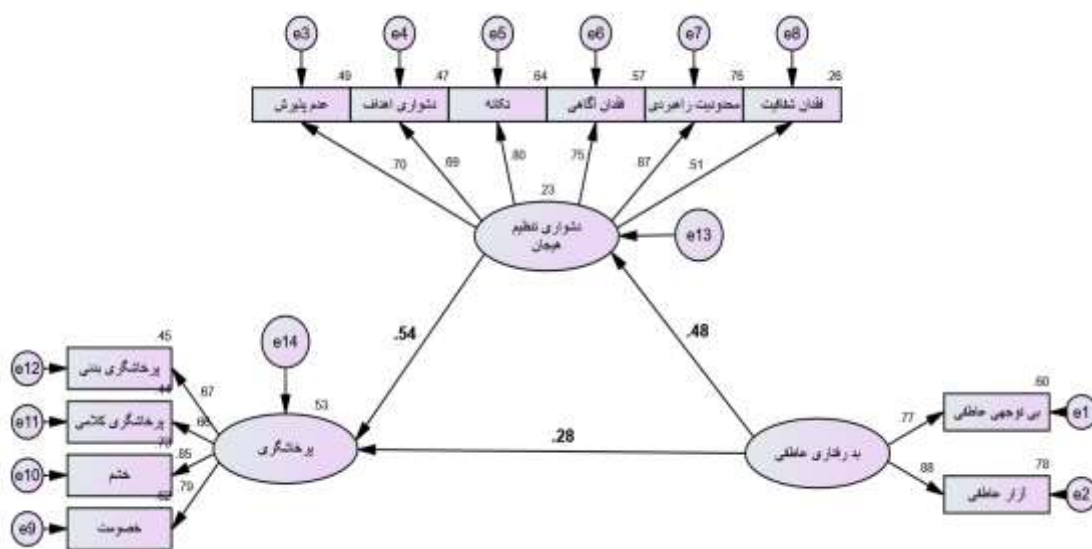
e3 e4 e5 e6 e7 e8

.49 .47 .64 .57 .76 .26

عدم پذیرش | دشواری اهداف | تکانه | فقدان آگاهی | محدودیت راهبردی | فقدان شفافیت

.70 .69 .80 .75 .87 .51

.23

دشواری تنظیم هیجان

e13

.54

.48

e14

.45

e12 پرخاشگری بدنی .67

e11 پرخاشگری کلامی .66

e10 خشم .85

e9 خصومت .79

.53

پرخاشگری

.28

بد رفتاری عاطفی

.77 .60 بی توجهی عاطفی e1

.88 .78 آزار عاطفی e2